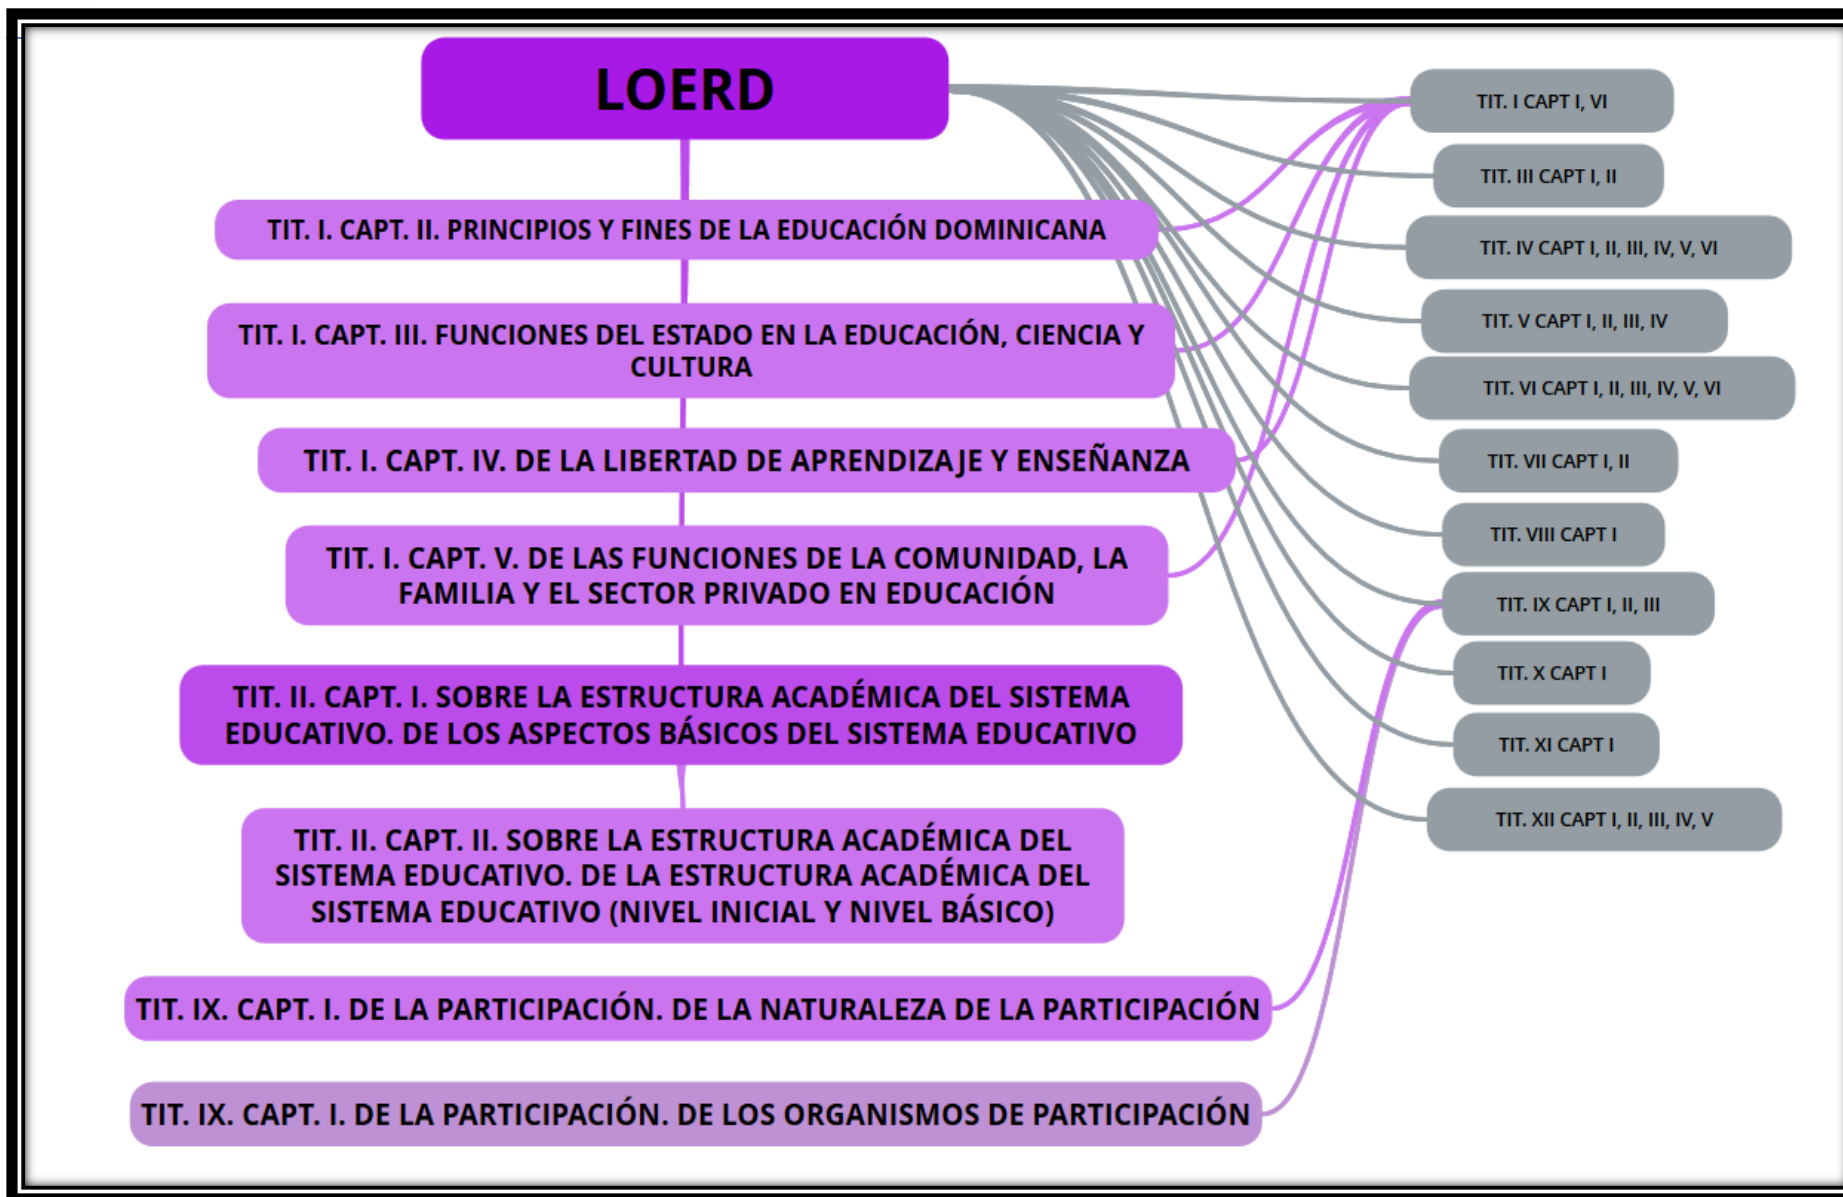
LOERD

TIT. I. CAPT. II. PRINCIPIOS Y FINES DE LA EDUCACIÓN DOMINICANA

TIT. I. CAPT. III. FUNCIONES DEL ESTADO EN LA EDUCACIÓN, CIENCIA Y CULTURA

TIT. I. CAPT. IV. DE LA LIBERTAD DE APRENDIZAJE Y ENSEÑANZA

TIT. I. CAPT. V. DE LAS FUNCIONES DE LA COMUNIDAD, LA FAMILIA Y EL SECTOR PRIVADO EN EDUCACIÓN

TIT. II. CAPT. I. SOBRE LA ESTRUCTURA ACADÉMICA DEL SISTEMA EDUCATIVO. DE LOS ASPECTOS BÁSICOS DEL SISTEMA EDUCATIVO

TIT. II. CAPT. II. SOBRE LA ESTRUCTURA ACADÉMICA DEL SISTEMA EDUCATIVO. DE LA ESTRUCTURA ACADÉMICA DEL SISTEMA EDUCATIVO (NIVEL INICIAL Y NIVEL BÁSICO)

TIT. IX. CAPT. I. DE LA PARTICIPACIÓN. DE LA NATURALEZA DE LA PARTICIPACIÓN

TIT. IX. CAPT. I. DE LA PARTICIPACIÓN. DE LOS ORGANISMOS DE PARTICIPACIÓN

TIT. I CAPT I, VI

TIT. III CAPT I, II

TIT. IV CAPT I, II, III, IV, V, VI

TIT. V CAPT I, II, III, IV

TIT. VI CAPT I, II, III, IV, V, VI

TIT. VII CAPT I, II

TIT. VIII CAPT I

TIT. IX CAPT I, II, III

TIT. X CAPT I

TIT. XI CAPT I

TIT. XII CAPT I, II, III, IV, V